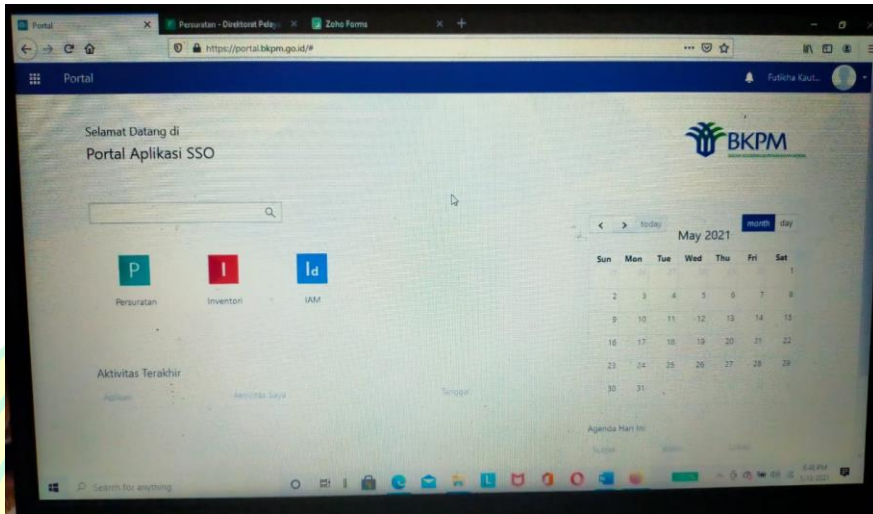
Portal × Persuratan - Direktorat Pela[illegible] × Zoho Forms × +

https://portal.bkpm.go.id/#

Portal

Futicha Kaut...

Selamat Datang di
Portal Aplikasi SSO

BKPM

today

May 2021

month day

| Sun | Mon | Tue | Wed | Thu | Fri | Sat |
|---|---|---|---|---|---|---|
| | | | | | | 1 |
| 2 | 3 | 4 | 5 | 6 | 7 | 8 |
| 9 | 10 | 11 | 12 | 13 | 14 | 15 |
| 16 | 17 | 18 | 19 | 20 | 21 | 22 |
| 23 | 24 | 25 | 26 | 27 | 28 | 29 |
| 30 | 31 | | | | | |

P
Persuratan

I
Inventori

Id
IAM

Aktivitas Terakhir

Aplikasi Aktivitas Saya Tanggal

Agenda Hari Ini

Search for anything

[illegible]